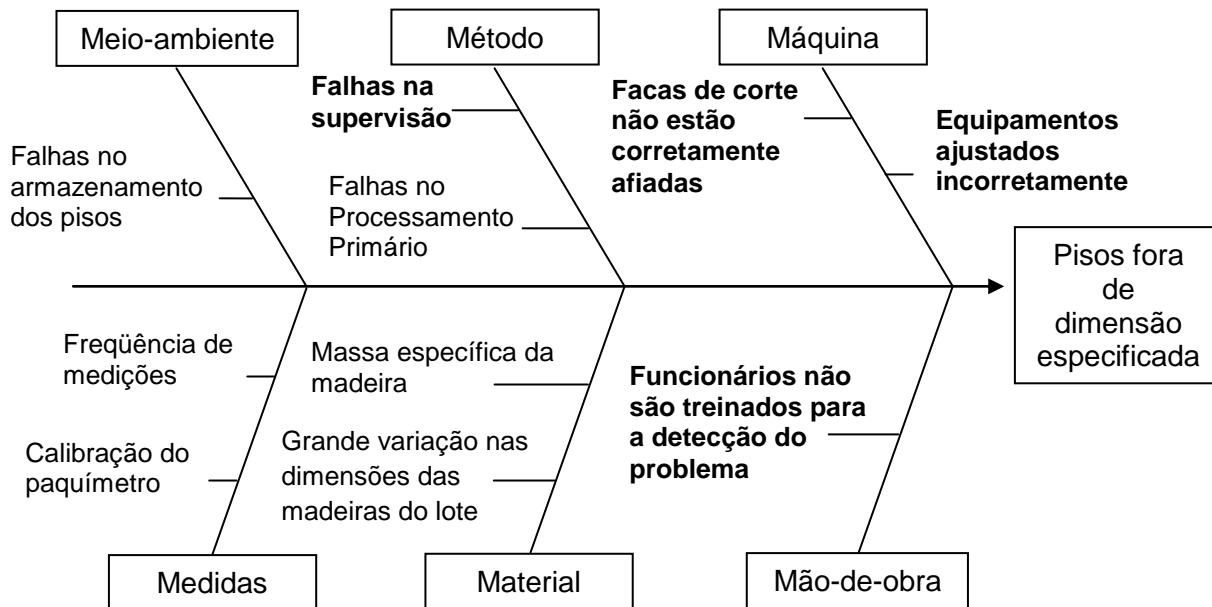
Meio-ambiente

Método

Máquina

Falhas na supervisão

Facas de corte não estão corretamente afiadas

Equipamentos ajustados incorretamente

Falhas no armazenamento dos pisos

Falhas no Processamento Primário

Pisos fora de dimensão especificada

Freqüência de medições

Massa específica da madeira

Funcionários não são treinados para a detecção do problema

Calibração do paquímetro

Grande variação nas dimensões das madeiras do lote

Medidas

Material

Mão-de-obra